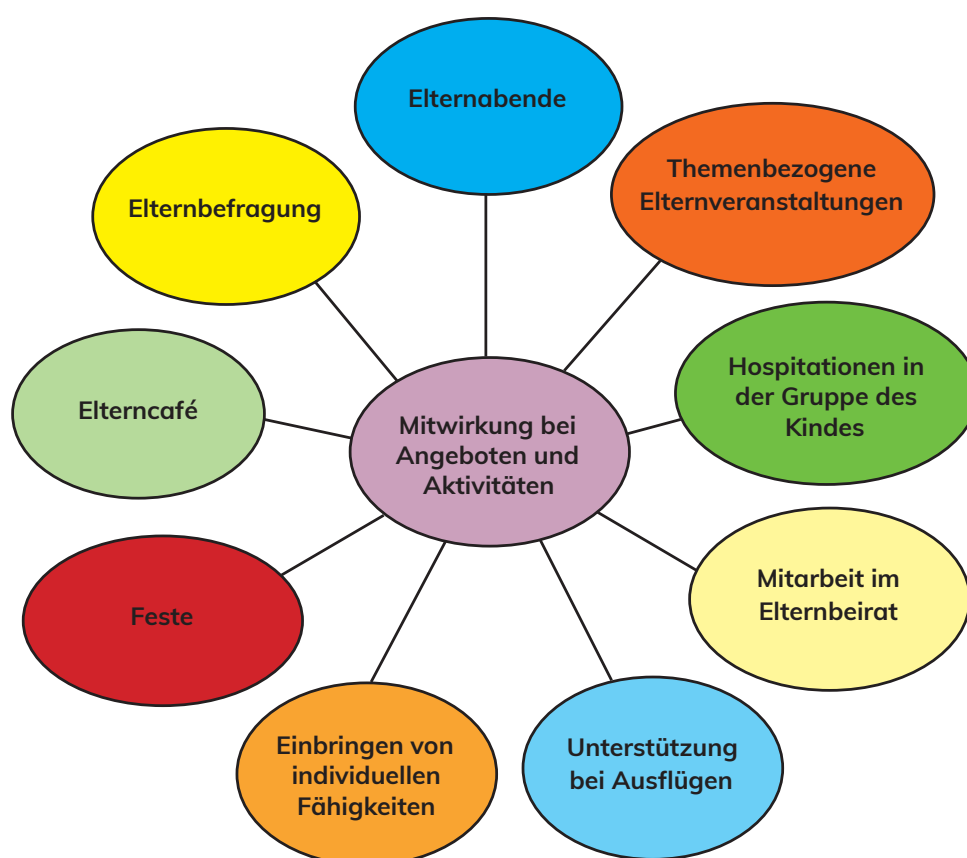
Elternabende

Themenbezogene Elternveranstaltungen

Elternbefragung

Hospitationen in der Gruppe des Kindes

Elterncafé

Mitwirkung bei Angeboten und Aktivitäten

Mitarbeit im Elternbeirat

Feste

Einbringen von individuellen Fähigkeiten

Unterstützung bei Ausflügen